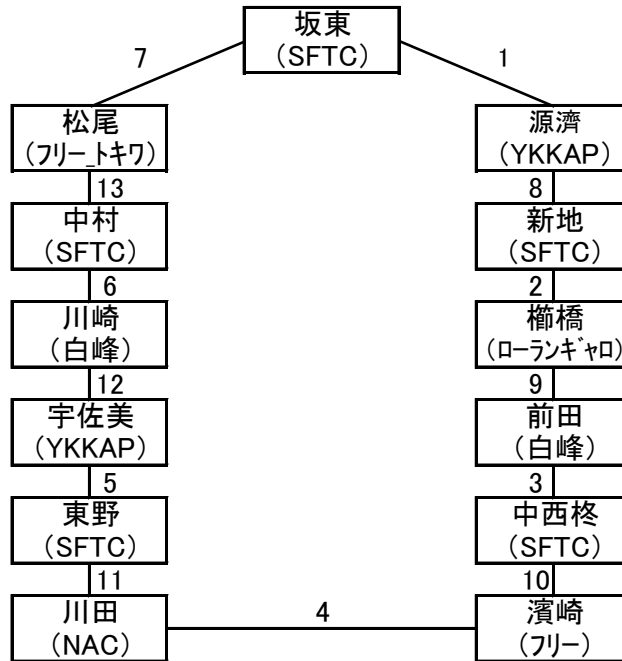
坂東
(SFTC)

7

1

松尾
(フリー_トキワ)

13

中村
(SFTC)

6

川崎
(白峰)

12

宇佐美
(YKKAP)

5

東野
(SFTC)

11

川田
(NAC)

4

源濟
(YKKAP)

8

新地
(SFTC)

2

櫛橋
(ローランギャロ)

9

前田
(白峰)

3

中西柊
(SFTC)

10

濱崎
(フリー)